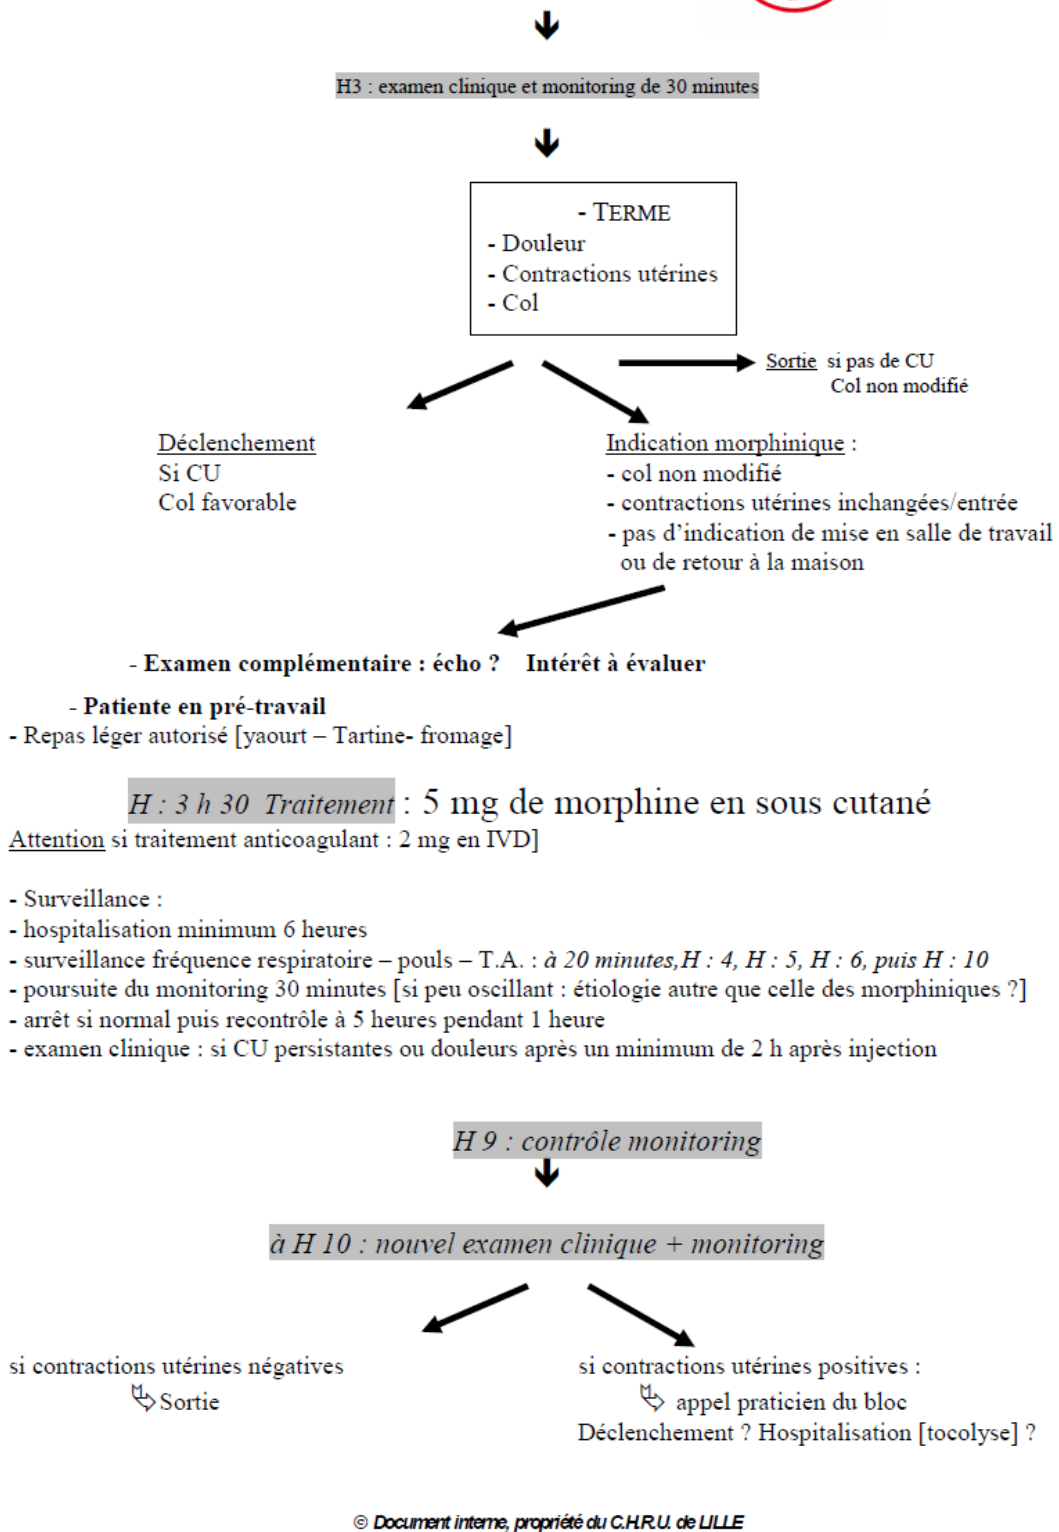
H3 : examen clinique et monitoring de 30 minutes

- TERME
- Douleur
- Contractions utérines
- Col

Sortie si pas de CU
Col non modifié

Déclenchement
Si CU
Col favorable

Indication morphinique :
- col non modifié
- contractions utérines inchangées/entrée
- pas d'indication de mise en salle de travail ou de retour à la maison

- **Examen complémentaire : écho ? Intérêt à évaluer**

- **Patiente en pré-travail**
- Repas léger autorisé [yaourt – Tartine- fromage]

*H : 3 h 30 Traitement* : 5 mg de morphine en sous cutané
Attention si traitement anticoagulant : 2 mg en IVD]

- Surveillance :
- hospitalisation minimum 6 heures
- surveillance fréquence respiratoire – pouls – T.A. : *à 20 minutes,H : 4, H : 5, H : 6, puis H : 10*
- poursuite du monitoring 30 minutes [si peu oscillant : étiologie autre que celle des morphiniques ?]
- arrêt si normal puis recontrôle à 5 heures pendant 1 heure
- examen clinique : si CU persistantes ou douleurs après un minimum de 2 h après injection

*H 9 : contrôle monitoring*

*à H 10 : nouvel examen clinique + monitoring*

si contractions utérines négatives
Sortie

si contractions utérines positives :
appel praticien du bloc
Déclenchement ? Hospitalisation [tocolyse] ?

© Document interne, propriété du C.H.R.U. de LILLE